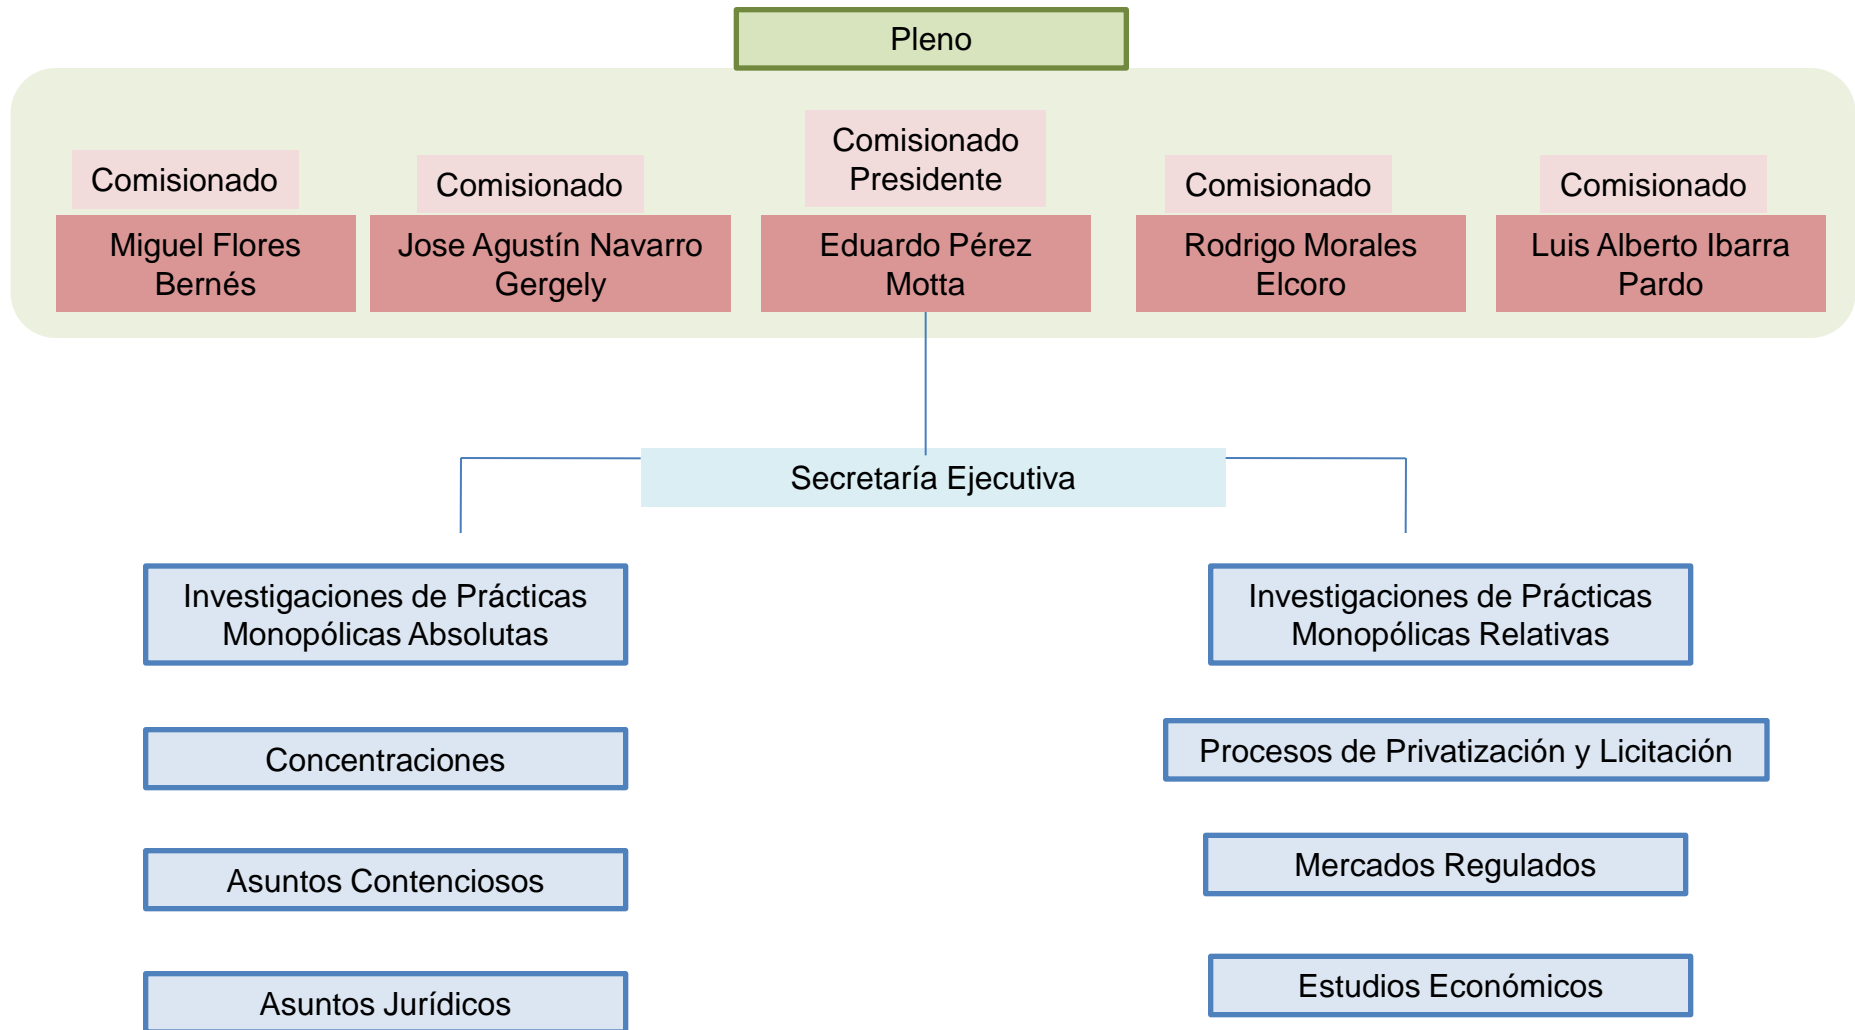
Pleno

Comisionado
Miguel Flores Bernés

Comisionado
Jose Agustín Navarro Gergely

Comisionado Presidente
Eduardo Pérez Motta

Comisionado
Rodrigo Morales Elcoro

Comisionado
Luis Alberto Ibarra Pardo

Secretaría Ejecutiva

Investigaciones de Prácticas Monopólicas Absolutas

Concentraciones

Asuntos Contenciosos

Asuntos Jurídicos

Investigaciones de Prácticas Monopólicas Relativas

Procesos de Privatización y Licitación

Mercados Regulados

Estudios Económicos